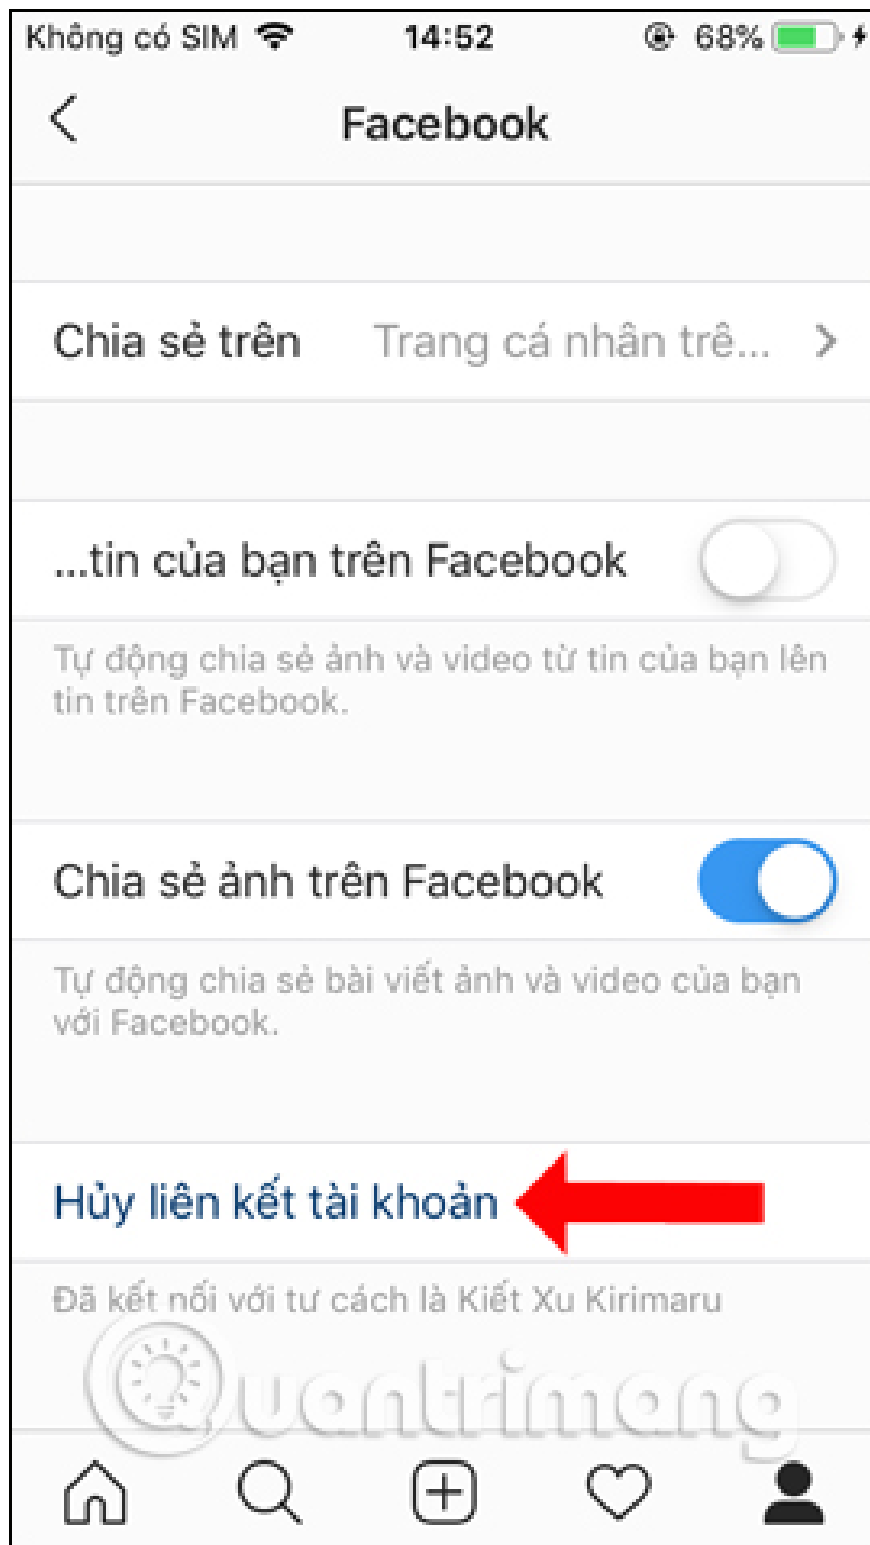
Không có SIM 14:52 68%

Facebook

Chia sẻ trên Trang cá nhân trê...

...tin của bạn trên Facebook

Tự động chia sẻ ảnh và video từ tin của bạn lên tin trên Facebook.

Chia sẻ ảnh trên Facebook

Tự động chia sẻ bài viết ảnh và video của bạn với Facebook.

Hủy liên kết tài khoản

Đã kết nối với tư cách là Kiết Xu Kirimaru

Quantrimang